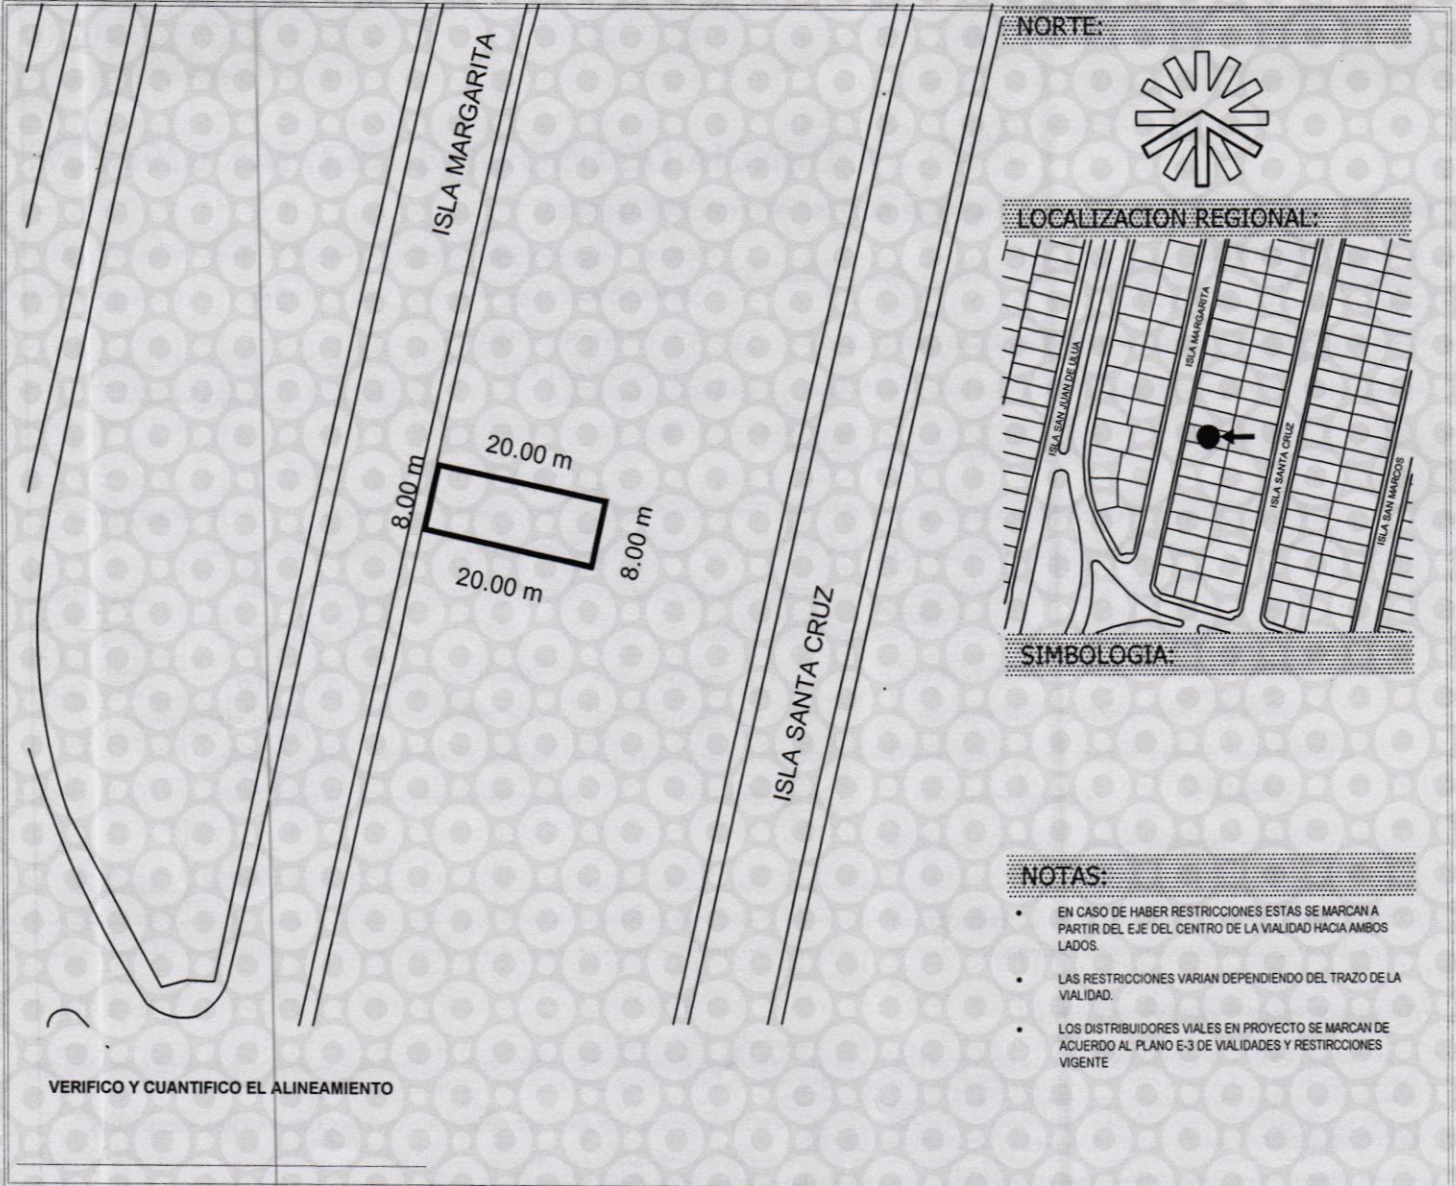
ISLA MARGARITA

20.00 m

8.00 m

8.00 m

20.00 m

ISLA SANTA CRUZ

VERIFICO Y CUANTIFICO EL ALINEAMIENTO

NORTE:

LOCALIZACION REGIONAL:

ISLA SAN JUAN DE ULUA

ISLA MARGARITA

ISLA SANTA CRUZ

ISLA SAN MARCOS

SIMBOLOGIA:

NOTAS:

• EN CASO DE HABER RESTRICCIONES ESTAS SE MARCAN A PARTIR DEL EJE DEL CENTRO DE LA VIALIDAD HACIA AMBOS LADOS.

• LAS RESTRICCIONES VARIAN DEPENDIENDO DEL TRAZO DE LA VIALIDAD.

• LOS DISTRIBUIDORES VIALES EN PROYECTO SE MARCAN DE ACUERDO AL PLANO E-3 DE VIALIDADES Y RESTIRCCIONES VIGENTE